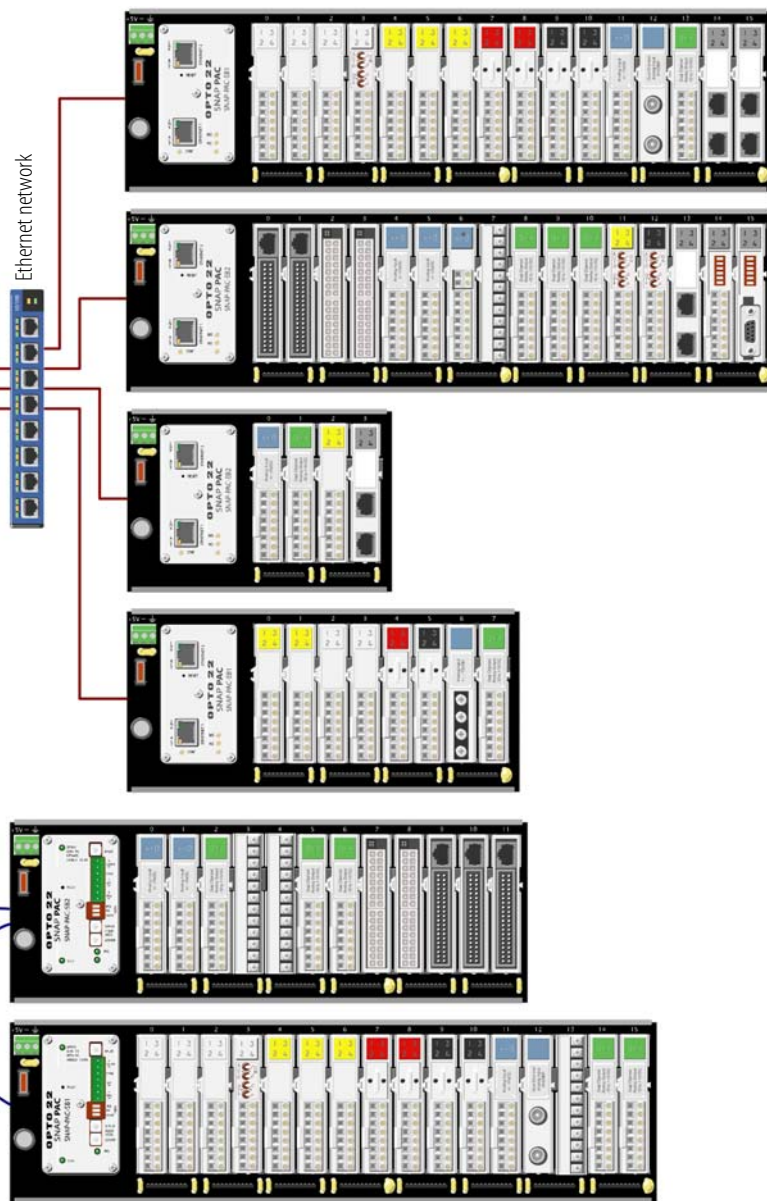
Ethernet network

OPTO 22
SNAP PAC
SNAP PAC SB1

OPTO 22
SNAP PAC
SNAP PAC SB2

OPTO 22
SNAP PAC
SNAP PAC SB2

OPTO 22
SNAP PAC
SNAP PAC SB1

OPTO 22
SNAP PAC
SNAP PAC SB2

OPTO 22
SNAP PAC
SNAP PAC SB1

0 1 2 3 4 5 6 7 8 9 10 11 12 13 14 15

0 1 2 3 4 5 6 7 8 9 10 11 12 13 14 15

0 1 2 3

0 1 2 3 4 5 6 7

0 1 2 3 4 5 6 7 8 9 10 11

0 1 2 3 4 5 6 7 8 9 10 11 12 13 14 15